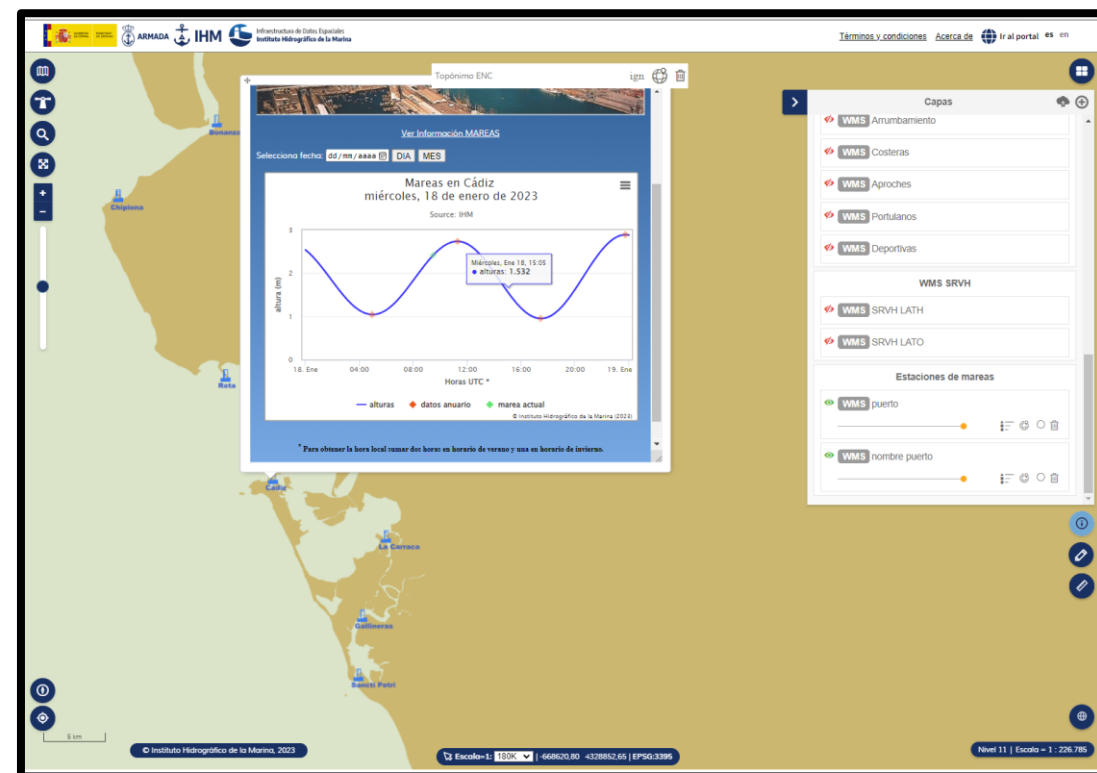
ARMADA IHM Infraestructura de Datos Espaciales Instituto Hidrográfico de la Marina

Términos y condiciones Acerca de Ir al portal es en

Topónimo ENC

ign

Ver Información MAREAS

Selecciona fecha: dd/mm/aaaa DIA MES

Mareas en Cádiz
miércoles, 18 de enero de 2023

Source: IHM

Miércoles, Ene 18, 15:05
● alturas: 1.532

altura (m)

3
2
1
0

18. Ene 04:00 08:00 12:00 16:00 20:00 19. Ene

Horas UTC *

alturas datos anuario marea actual

© Instituto Hidrográfico de la Marina (2023)

* Para obtener la hora local sumar dos horas en horario de verano y una en horario de invierno.

Capas

WMS Arrumbamiento
WMS Costeras
WMS Aproches
WMS Portulanos
WMS Deportivas

WMS SRVH

WMS SRVH LATH
WMS SRVH LATO

Estaciones de mareas

WMS puerto
WMS nombre puerto

Bonanza
Chipiona
Rota
Cádiz
La Carraca
Gallineras
Sancti Petri

5 km

© Instituto Hidrográfico de la Marina, 2023

Escala=1: 180K -668620,80 4328852,65 | EPSG:3395

Nivel 11 | Escala = 1 : 226.785